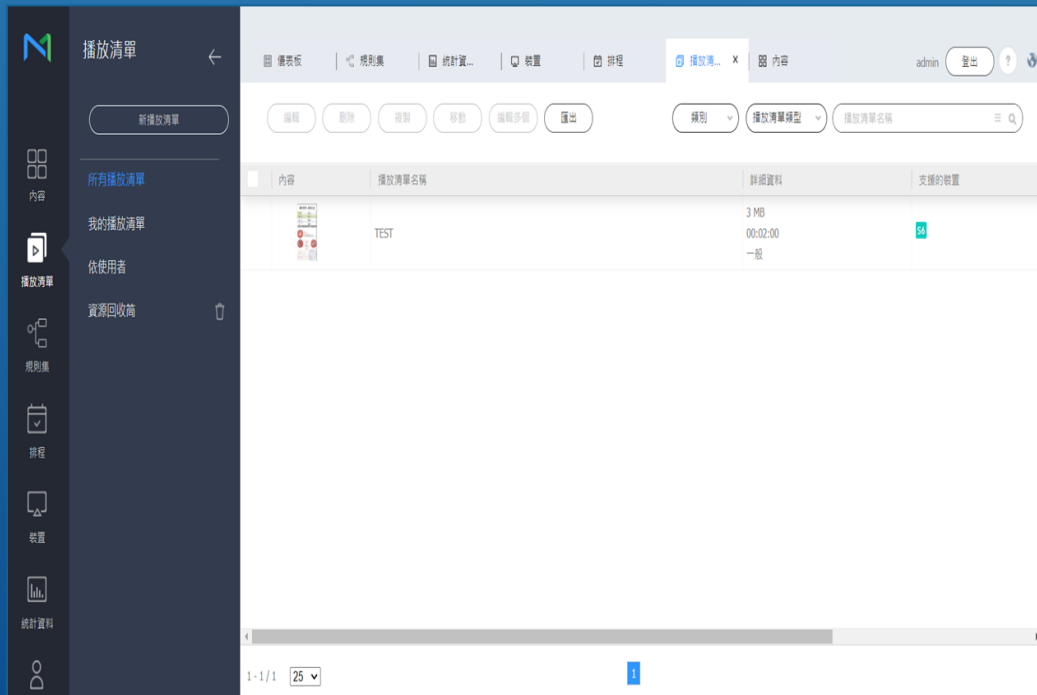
播放清單

新播放清單

所有播放清單

我的播放清單

依使用者

資源回收筒

內容

播放清單

規則集

排程

裝置

統計資料

儀表板 | 規則集 | 統計資... | 裝置 | 排程 | 播放清... X | 內容

admin 登出 ?

編輯 刪除 複製 移動 編輯多個 匯出

類別 播放清單類型 播放清單名稱

| | 內容 | 播放清單名稱 | 詳細資料 | 支援的裝置 |
|---|---|---|---|---|
| | | TEST | 3 MB 00:02:00 一般 | S6 |

1 - 1 / 1 25

1